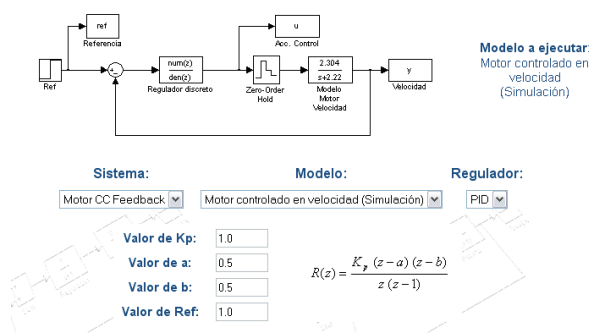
ref
Referencia
u
Acc. Control
Ref
num(z)
den(z)
Regulador discreto
Zero-Order Hold
$\frac{2.304}{s+2.22}$
Modelo Motor Velocidad
y
Velocidad

Modelo a ejecutar:
Motor controlado en velocidad (Simulación)

Sistema:
Motor CC Feedback
Modelo:
Motor controlado en velocidad (Simulación)
Regulador:
PID

Valor de Kp: 1.0
Valor de a: 0.5
Valor de b: 0.5
Valor de Ref: 1.0

$R(z) = \frac{K_p\,(z-a)\,(z-b)}{z\,(z-1)}$